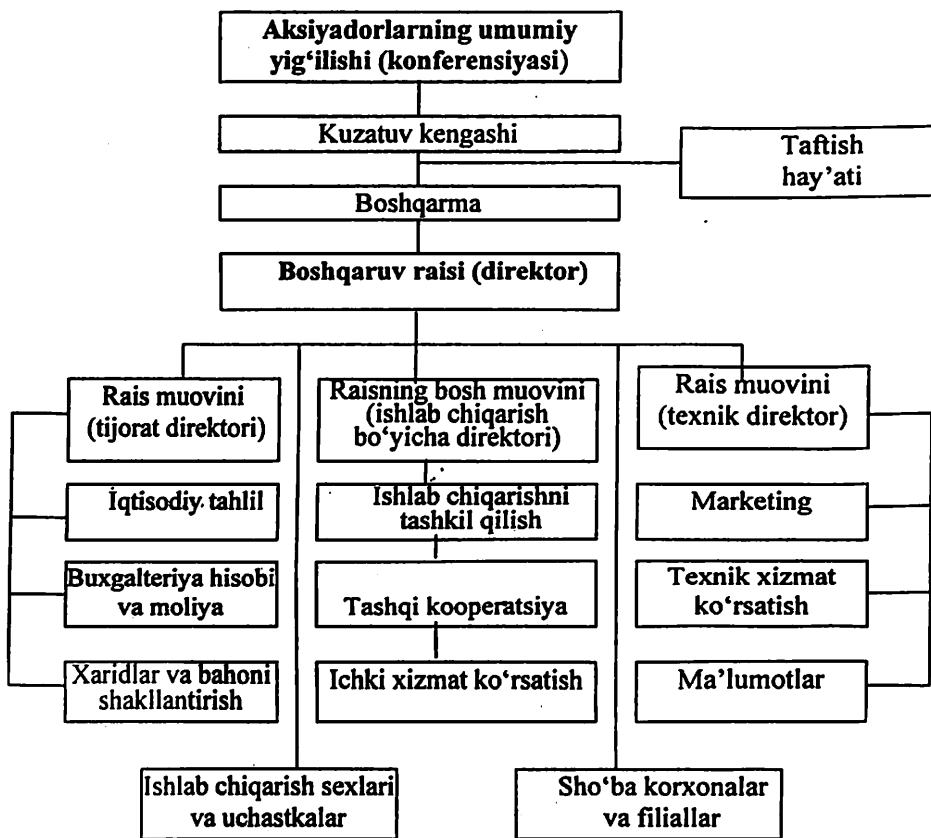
Aksiyadorlarning umumiy yig'ilishi (konferensiyasi)

Kuzatuv kengashi

Taftish hay'ati

Boshqarma

Boshqaruv raisi (direktor)

Rais muovini (tijorat direktori)

Raisning bosh muovini (ishlab chiqarish bo'yicha direktori)

Rais muovini (texnik direktor)

Iqtisodiy tahlil

Buxgalteriya hisobi va moliya

Xaridlar va bahoni shakllantirish

Ishlab chiqarishni tashkil qilish

Tashqi kooperatsiya

Ichki xizmat ko'rsatish

Marketing

Texnik xizmat ko'rsatish

Ma'lumotlar

Ishlab chiqarish sexlari va uchastkalar

Sho'ba korxonalar va filiallar